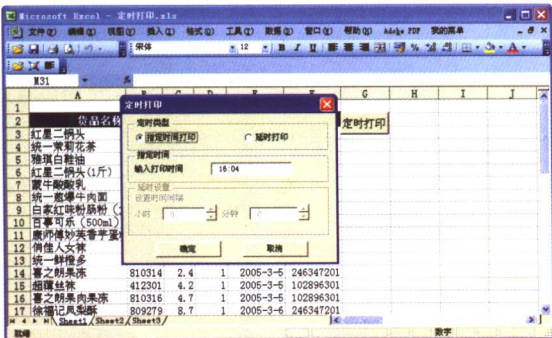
Microsoft Excel - 定时打印.xls

文件(F) 编辑(E) 视图(V) 插入(I) 格式(O) 工具(T) 数据(D) 窗口(W) 帮助(H) Adobe PDF 我的菜单

宋体 12 B I U

M31 fx

| | A | B | C | D | E | F | G | H | I | J |
|---|---|---|---|---|---|---|---|---|---|---|
| 1 | | | | | | | | | | |
| 2 | 货品名称 | | | | | | 定时打印 | | | |
| 3 | 红星二锅头 | | | | | | | | | |
| 4 | 统一茉莉花茶 | | | | | | | | | |
| 5 | 雅璞白鞋油 | | | | | | | | | |
| 6 | 红星二锅头(1斤) | | | | | | | | | |
| 7 | 蒙牛酸酸乳 | | | | | | | | | |
| 8 | 统一葱爆牛肉面 | | | | | | | | | |
| 9 | 白家红咪酸辣粉 | | | | | | | | | |
| 10 | 百事可乐(500ml) | | | | | | | | | |
| 11 | 康师傅妙芙香芋蛋糕 | | | | | | | | | |
| 12 | 倘佳人女袜 | | | | | | | | | |
| 13 | 统一鲜橙多 | | | | | | | | | |
| 14 | 喜之朗果冻 | 810314 | 2.4 | 1 | 2005-3-5 | 246347201 | | | | |
| 15 | 翘骥丝袜 | 412301 | 4.2 | 1 | 2005-3-5 | 102896301 | | | | |
| 16 | 喜之朗果肉果冻 | 810316 | 4.7 | 1 | 2005-3-5 | 102896301 | | | | |
| 17 | 徐福记凤梨酥 | 809279 | 8.7 | 1 | 2005-3-6 | 246347201 | | | | |

Sheet1 Sheet2 Sheet3

就绪 数字

定时打印
定时类型
指定时间打印
延时打印
指定时间
输入打印时间 16:04
延时设置
设置时间间隔
小时 0 分钟 0
确定 取消